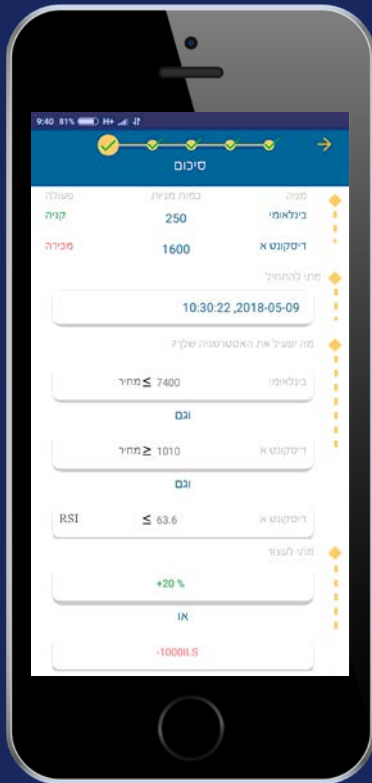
9:40 81% H+

סיכום

מניה | כמות מניות | פעולה
בינלאומי | 250 | קניה
דיסקונט א | 1600 | מכירה

מתי להתחיל

10:30:22 ,2018-05-09

מה יפעיל את האסטרטגיה שלך?

בינלאומי 7400 ≤ מחיר

וגם

דיסקונט א 1010 ≥ מחיר

וגם

דיסקונט א 63.6 ≤ RSI

מתי לעצור

+20 %

או

-1000ILS